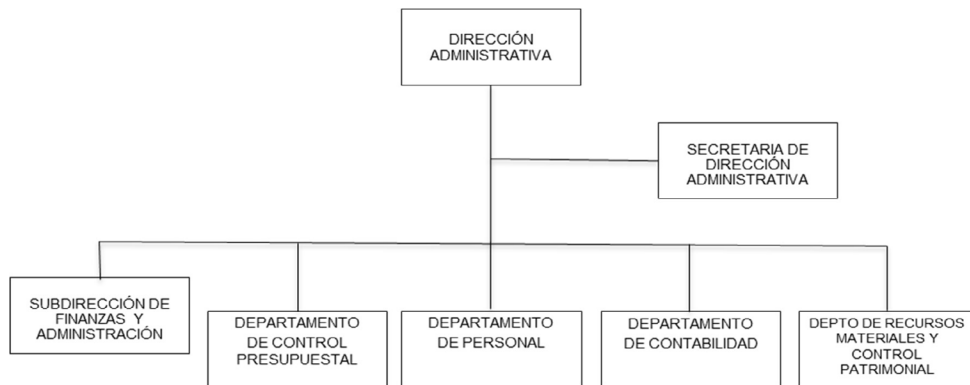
DIRECCIÓN ADMINISTRATIVA

SECRETARIA DE DIRECCIÓN ADMINISTRATIVA

SUBDIRECCIÓN DE FINANZAS Y ADMINISTRACIÓN

DEPARTAMENTO DE CONTROL PRESUPUESTAL

DEPARTAMENTO DE PERSONAL

DEPARTAMENTO DE CONTABILIDAD

DEPTO DE RECURSOS MATERIALES Y CONTROL PATRIMONIAL